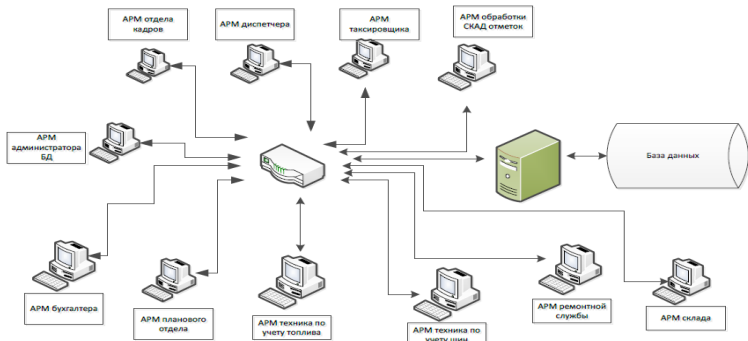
АРМ отдела кадров

АРМ диспетчера

АРМ таксировщика

АРМ обработки СКАД отметок

АРМ администратора БД

База данных

АРМ бухгалтера

АРМ планового отдела

АРМ техника по учету топлива

АРМ техника по учету шин

АРМ ремонтной службы

АРМ склада